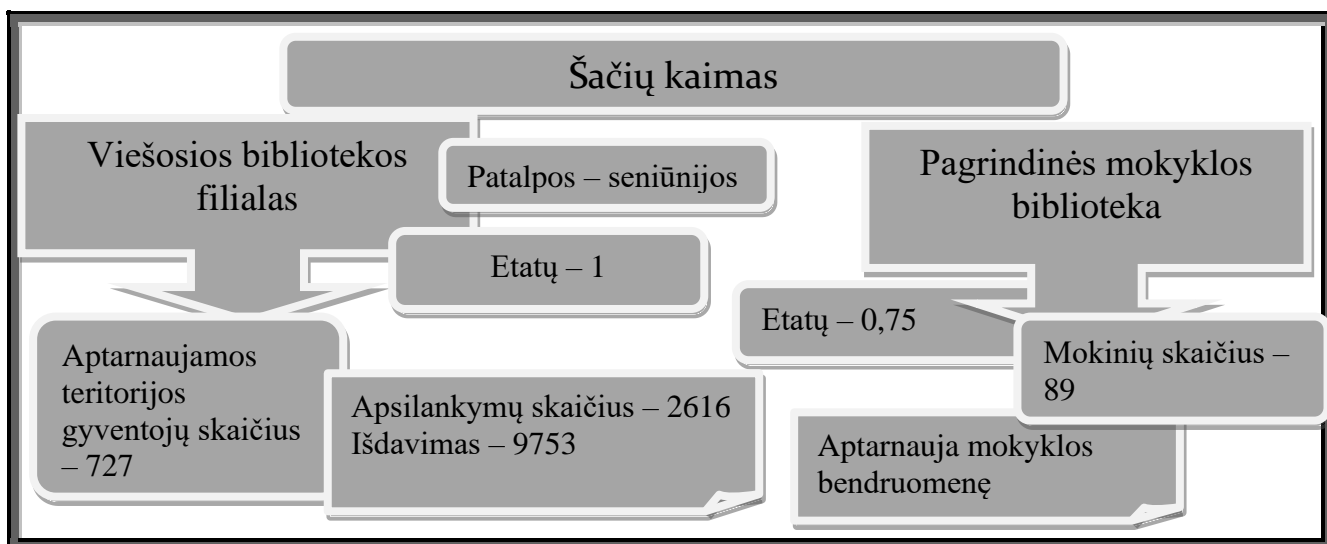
Šačių kaimas

Viešosios bibliotekos filialas

Patalpos – seniūnijos

Etatų – 1

Aptarnaujamos teritorijos gyventojų skaičius – 727

Apsilankymų skaičius – 2616
Išdavimas – 9753

Pagrindinės mokyklos biblioteka

Etatų – 0,75

Mokinių skaičius – 89

Aptarnauja mokyklos bendruomenę